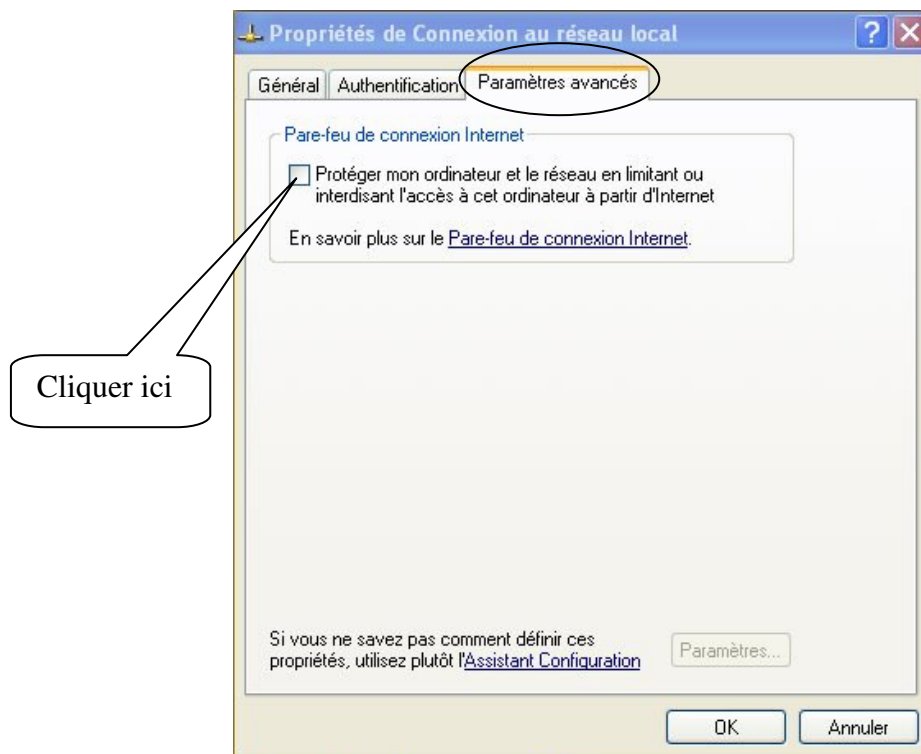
Propriétés de Connexion au réseau local

?

Général | Authentification | Paramètres avancés

Pare-feu de connexion Internet

Protéger mon ordinateur et le réseau en limitant ou interdisant l'accès à cet ordinateur à partir d'Internet

En savoir plus sur le Pare-feu de connexion Internet.

Cliquer ici

Si vous ne savez pas comment définir ces propriétés, utilisez plutôt l'Assistant Configuration

Paramètres...

OK

Annuler